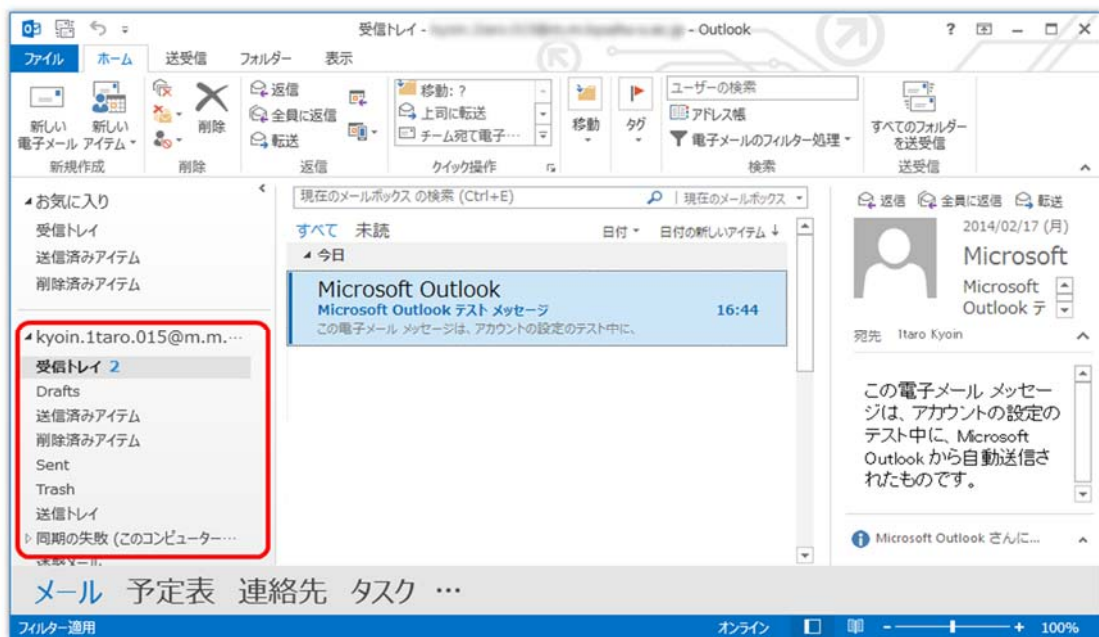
受信トレイ - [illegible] - Outlook

? – □ ×

ファイル ホーム 送受信 フォルダー 表示

新しい電子メール 新しいアイテム 削除 返信 全員に返信 転送 移動: ? 上司に転送 チーム宛て電子… 移動 タグ ユーザーの検索 アドレス帳 電子メールのフィルター処理 すべてのフォルダーを送受信

新規作成 削除 返信 クイック操作 検索 送受信

お気に入り
受信トレイ
送信済みアイテム
削除済みアイテム

kyoin.1taro.015@m.m.…
受信トレイ 2
Drafts
送信済みアイテム
削除済みアイテム
Sent
Trash
送信トレイ
同期の失敗 (このコンピューター…

現在のメールボックス の検索 (Ctrl+E) | 現在のメールボックス

すべて 未読 日付 日付の新しいアイテム ↓

今日

Microsoft Outlook
Microsoft Outlook テスト メッセージ 16:44
この電子メール メッセージは、アカウントの設定のテスト中に、

返信 全員に返信 転送
2014/02/17 (月)
Microsoft
Microsoft Outlook テ
宛先 1taro Kyoin

この電子メール メッセージは、アカウントの設定のテスト中に、Microsoft Outlook から自動送信されたものです。

Microsoft Outlook さんに…

メール 予定表 連絡先 タスク …

フィルター適用 オンライン 100%